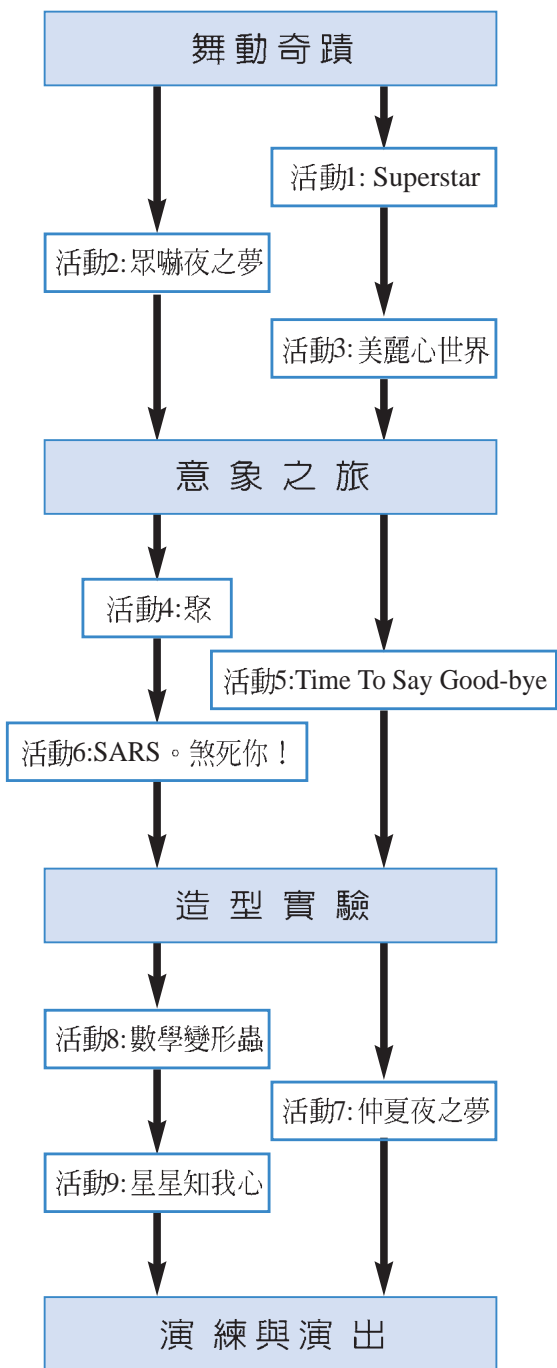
舞動奇蹟

活動1: Superstar

活動2:眾嚇夜之夢

活動3:美麗心世界

意象之旅

活動4:聚

活動5:Time To Say Good-bye

活動6:SARS。煞死你！

造型實驗

活動8:數學變形蟲

活動7:仲夏夜之夢

活動9:星星知我心

演練與演出